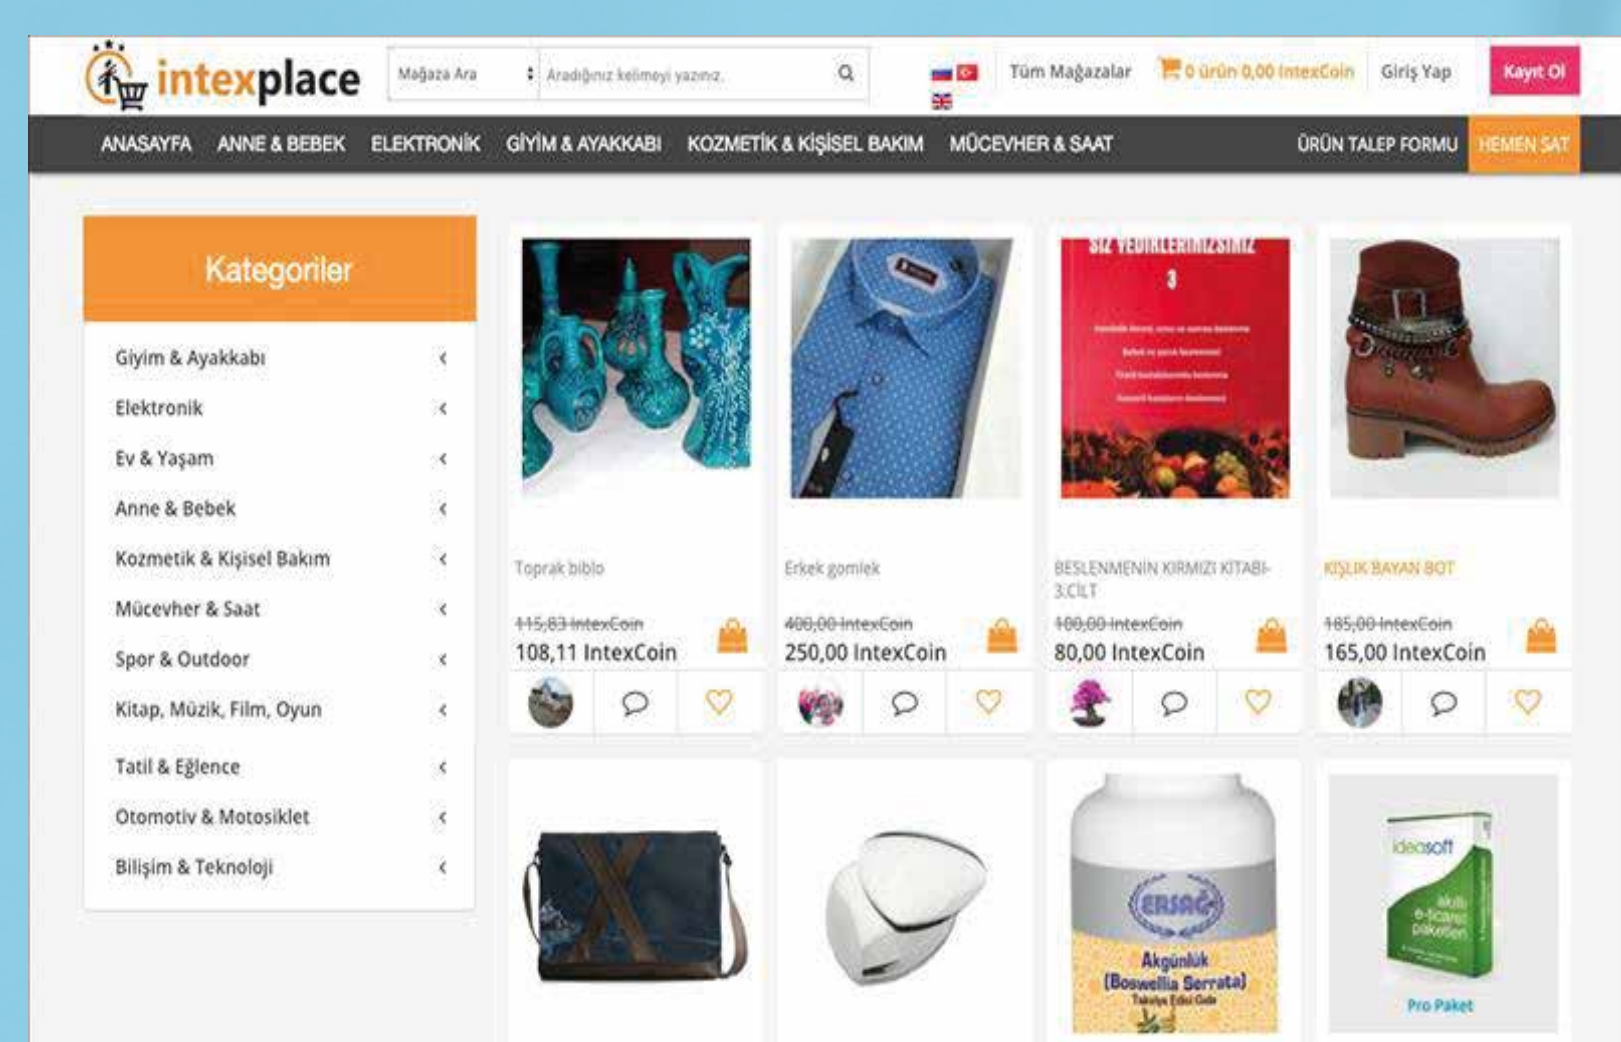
intexplace

Mağaza Ara | Aradığınız kelimeyi yazınız.

Tüm Mağazalar | 0 ürün 0,00 IntexCoin | Giriş Yap | Kayıt Ol

ANASAYFA | ANNE & BEBEK | ELEKTRONİK | GİYİM & AYAKKABI | KOZMETİK & KİŞİSEL BAKIM | MÜCEVHER & SAAT | ÜRÜN TALEP FORMU | HEMEN SAT

Kategoriler

Giyim & Ayakkabı
Elektronik
Ev & Yaşam
Anne & Bebek
Kozmetik & Kişisel Bakım
Mücevher & Saat
Spor & Outdoor
Kitap, Müzik, Film, Oyun
Tatil & Eğlence
Otomotiv & Motosiklet
Bilişim & Teknoloji

Toprak biblo
~~115,83 IntexCoin~~
108,11 IntexCoin

Erkek gomlek
~~400,00 IntexCoin~~
250,00 IntexCoin

SIZ YEDIKLERINIZSINIZ
3

BESLENMENİN KIRMIZI KİTABI-3.CİLT
~~100,00 IntexCoin~~
80,00 IntexCoin

KIŞLIK BAYAN BOT
~~185,00 IntexCoin~~
165,00 IntexCoin

ERSAĞ
Akgünlük
(Boswellia Serrata)
Takviye Edici Gıda

ideasoft
akıllı e-ticaret paketleri
Pro Paket